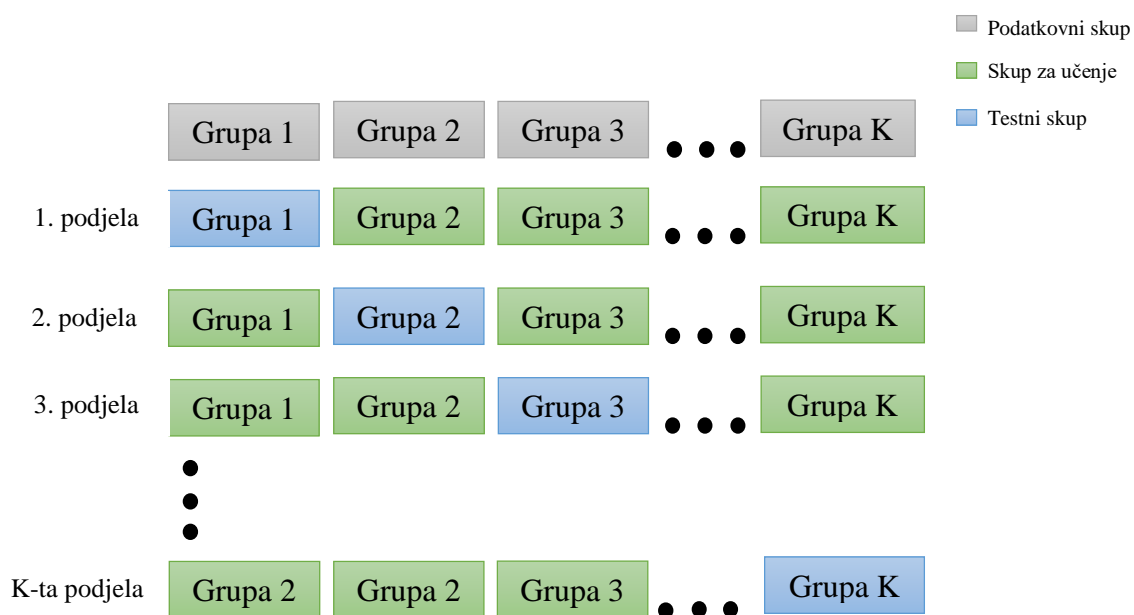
Podatkovni skup
Skup za učenje
Testni skup

Grupa 1 Grupa 2 Grupa 3 • • • Grupa K

1. podjela Grupa 1 Grupa 2 Grupa 3 • • • Grupa K

2. podjela Grupa 1 Grupa 2 Grupa 3 • • • Grupa K

3. podjela Grupa 1 Grupa 2 Grupa 3 • • • Grupa K

•
•
•

K-ta podjela Grupa 2 Grupa 2 Grupa 3 • • • Grupa K